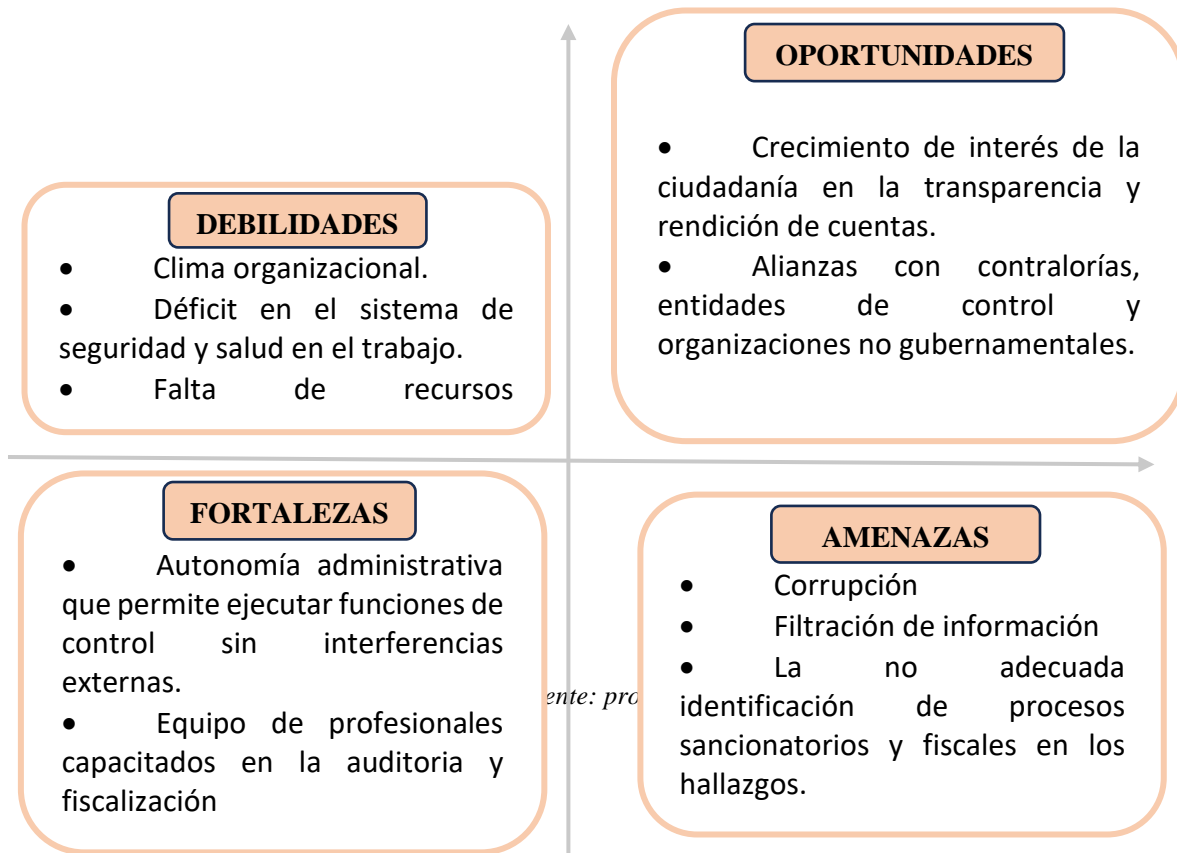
OPORTUNIDADES

• Crecimiento de interés de la ciudadanía en la transparencia y rendición de cuentas.

• Alianzas con contralorías, entidades de control y organizaciones no gubernamentales.

DEBILIDADES

• Clima organizacional.

• Déficit en el sistema de seguridad y salud en el trabajo.

• Falta de recursos

FORTALEZAS

• Autonomía administrativa que permite ejecutar funciones de control sin interferencias externas.

• Equipo de profesionales capacitados en la auditoria y fiscalización

ente: pro

AMENAZAS

• Corrupción

• Filtración de información

• La no adecuada identificación de procesos sancionatorios y fiscales en los hallazgos.